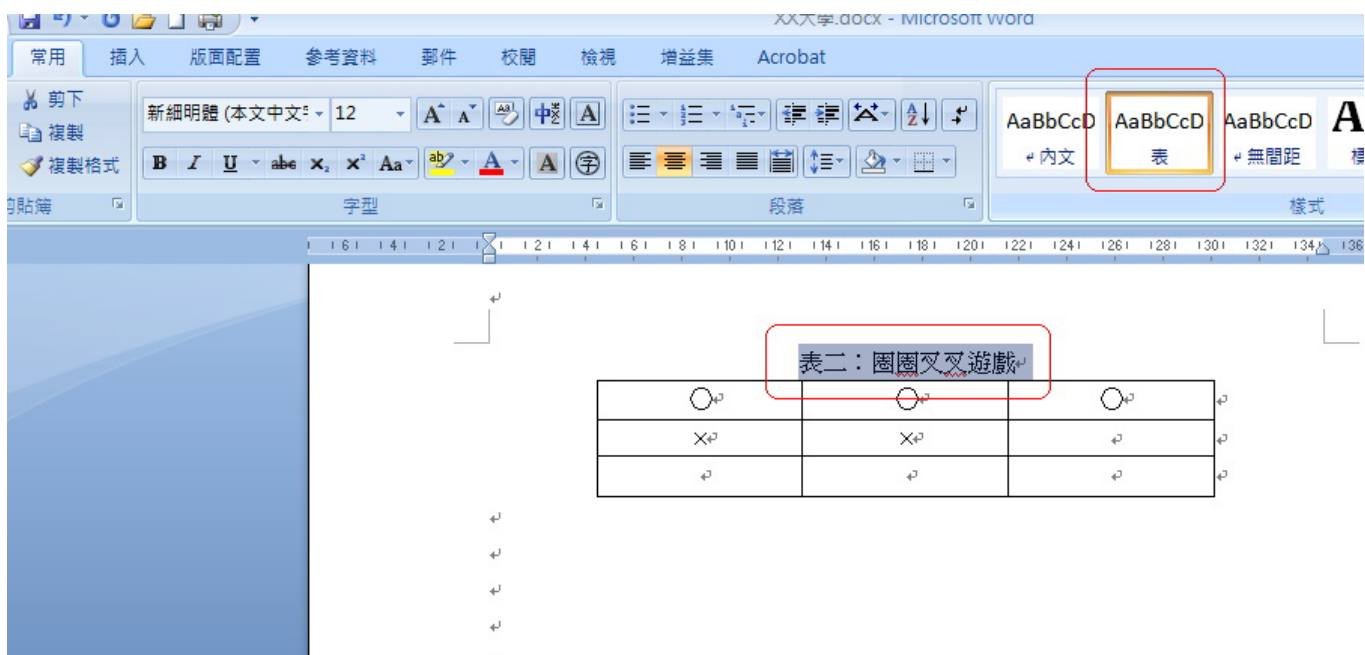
XX大學.docx - Microsoft Word

常用 插入 版面配置 參考資料 郵件 校閱 檢視 增益集 Acrobat

剪下
複製
複製格式
剪貼簿

新細明體 (本文中文 12
字型

段落

AaBbCcD AaBbCcD AaBbCcD A
內文 表 無間距 標
樣式

6 4 2 2 4 6 8 10 12 14 16 18 20 22 24 26 28 30 32 34 36

表二：圈圈叉叉遊戲

| ○ | ○ | ○ |
|---|---|---|
| × | × |  |
|  |  |  |